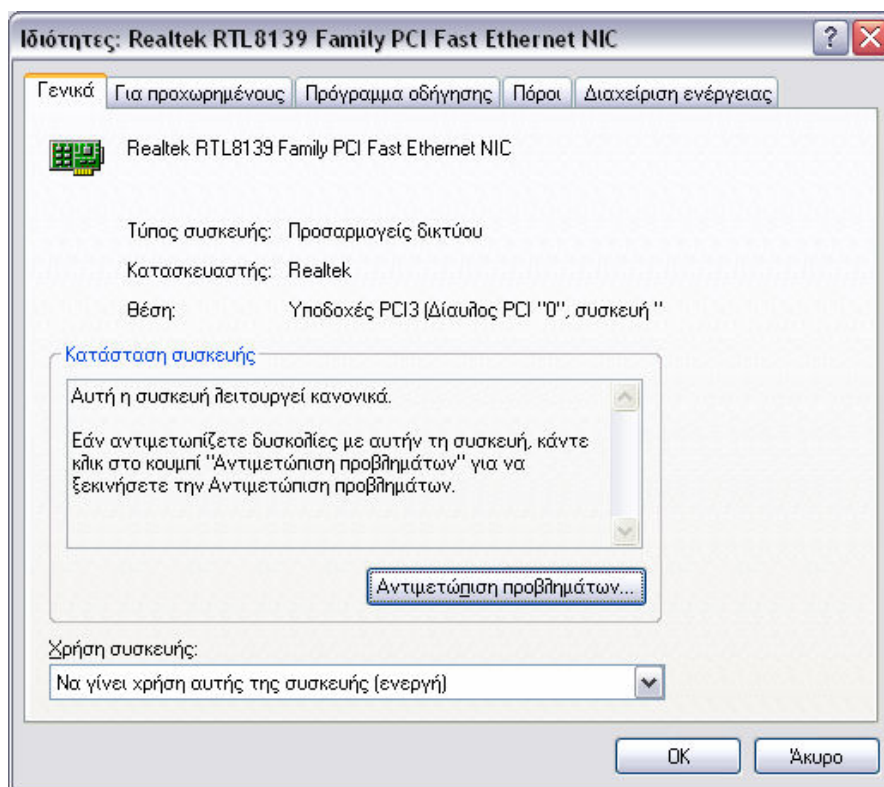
Ιδιότητες: Realtek RTL8139 Family PCI Fast Ethernet NIC

?

Γενικά | Για προχωρημένους | Πρόγραμμα οδήγησης | Πόροι | Διαχείριση ενέργειας

Realtek RTL8139 Family PCI Fast Ethernet NIC

Τύπος συσκευής: Προσαρμογείς δικτύου

Κατασκευαστής: Realtek

Θέση: Υποδοχές PCI3 (Δίαυλος PCI "0", συσκευή "

Κατάσταση συσκευής

Αυτή η συσκευή λειτουργεί κανονικά.

Εάν αντιμετωπίζετε δυσκολίες με αυτήν τη συσκευή, κάντε κλικ στο κουμπί "Αντιμετώπιση προβλημάτων" για να ξεκινήσετε την Αντιμετώπιση προβλημάτων.

Αντιμετώπιση προβλημάτων...

Χρήση συσκευής:

Να γίνει χρήση αυτής της συσκευής (ενεργή)

OK | Άκυρο